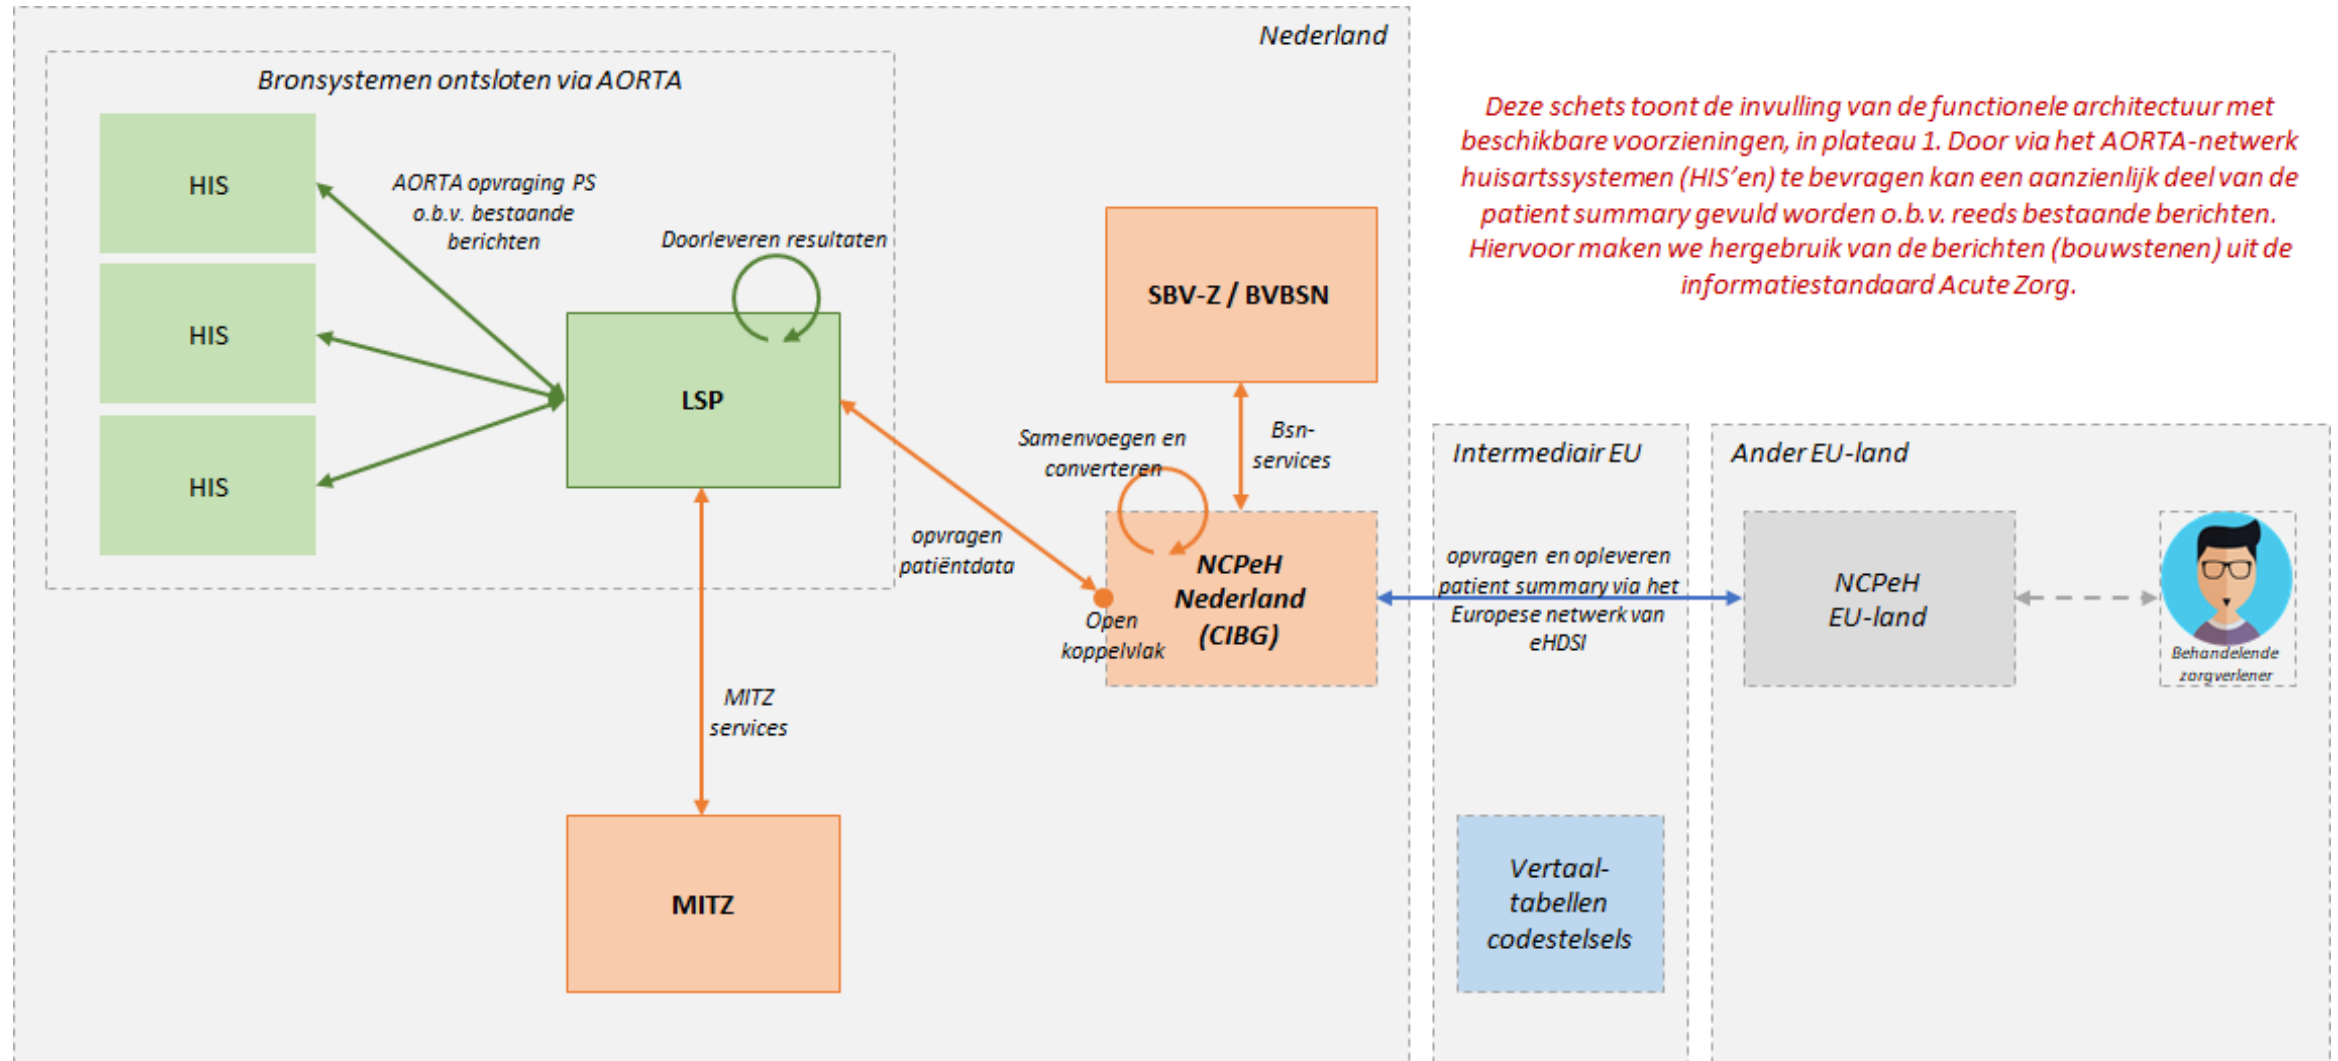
Nederland

Bronsystemen ontsloten via AORTA

HIS

HIS

HIS

AORTA opvraging PS o.b.v. bestaande berichten

Doorleveren resultaten

LSP

SBV-Z / BVBSN

Samenvoegen en converteren

Bsn-services

opvragen patiëntdata

Open koppelvlak

NCPeH Nederland (CIBG)

MITZ services

MITZ

Deze schets toont de invulling van de functionele architectuur met beschikbare voorzieningen, in plateau 1. Door via het AORTA-netwerk huisartssystemen (HIS'en) te bevragen kan een aanzienlijk deel van de patient summary gevuld worden o.b.v. reeds bestaande berichten. Hiervoor maken we hergebruik van de berichten (bouwstenen) uit de informatiestandaard Acute Zorg.

Intermediair EU

Ander EU-land

opvragen en opleveren patient summary via het Europese netwerk van eHDSI

NCPeH EU-land

Behandelende zorgverlener

Vertaal-tabellen codestelsels